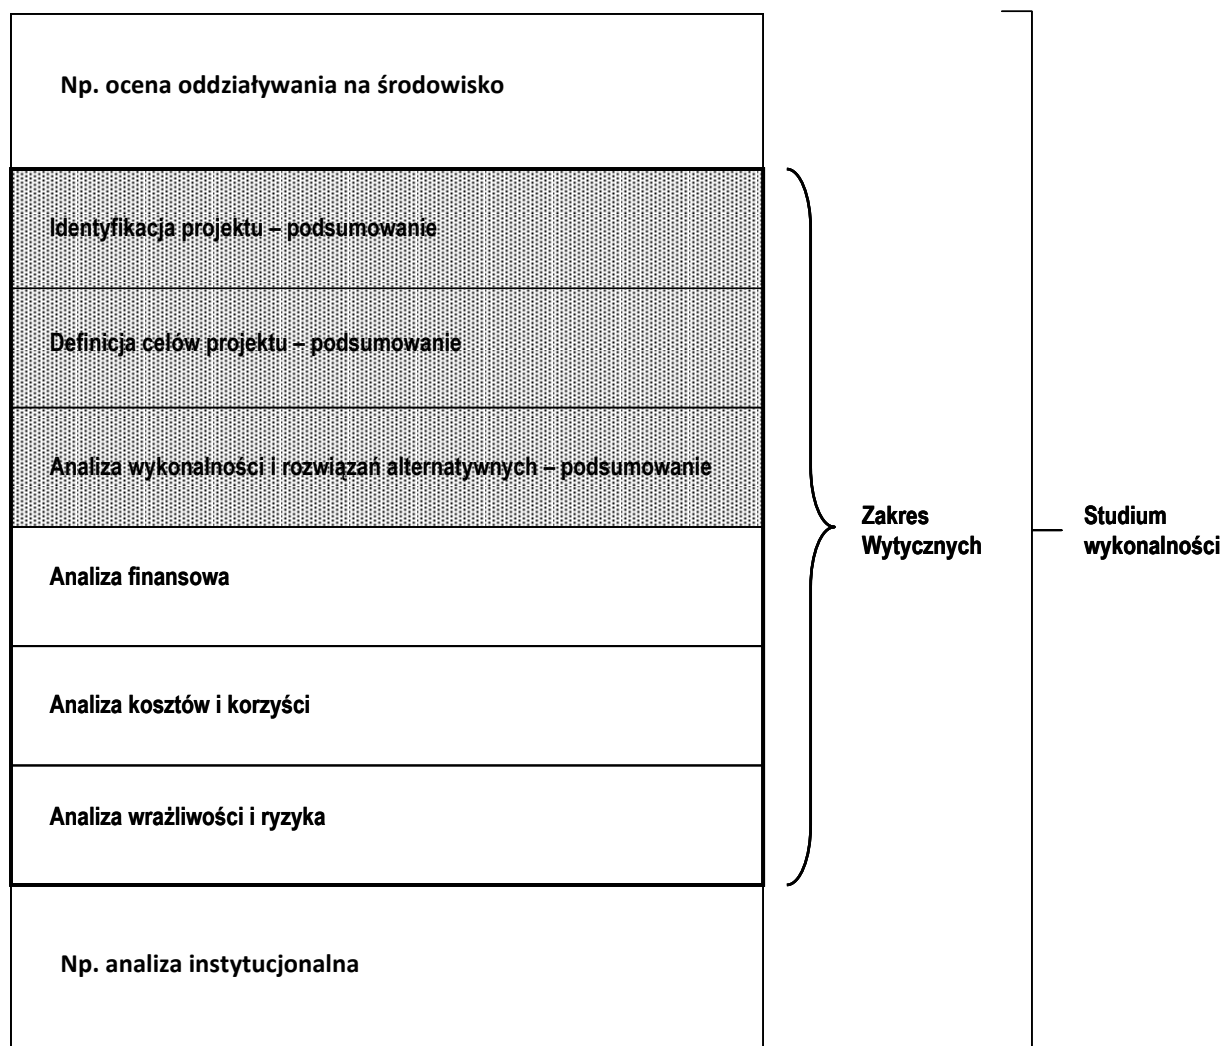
Np. ocena oddziaływania na środowisko

Identyfikacja projektu – podsumowanie

Definicja celów projektu – podsumowanie

Analiza wykonalności i rozwiązań alternatywnych – podsumowanie

Analiza finansowa

Analiza kosztów i korzyści

Analiza wrażliwości i ryzyka

Np. analiza instytucjonalna

Zakres Wytycznych

Studium wykonalności